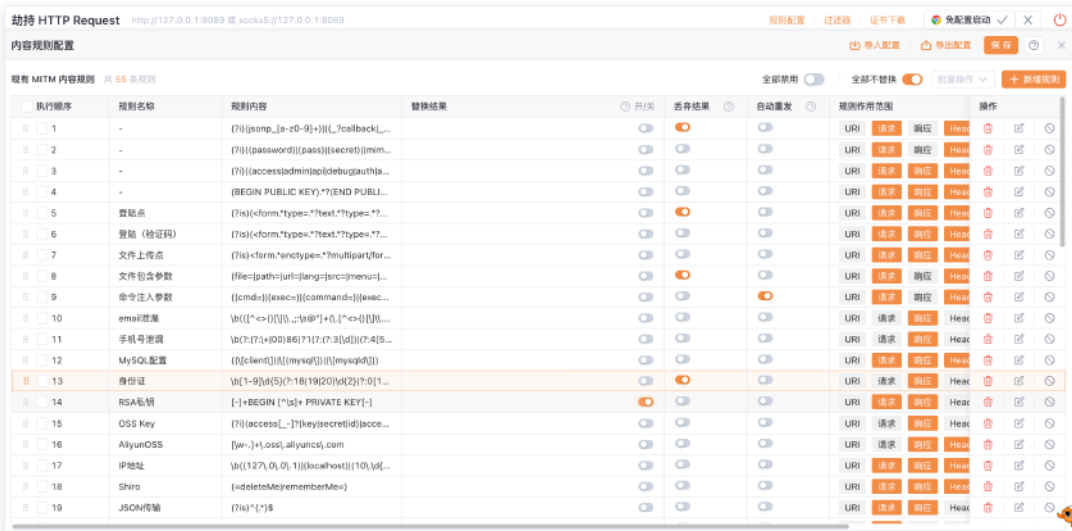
劫持 HTTP Request http://127.0.0.1:8089 或 socks5://127.0.0.1:8089

规则配置 过滤器 证书下载 免配置启动

内容规则配置

导入配置 导出配置 保存

现有 MITM 内容规则 共 55 条规则

全部禁用 全部不替换 批量操作 + 新增规则

| 执行顺序 | 规则名称 | 规则内容 | 替换结果 | 开/关 | 丢弃结果 | 自动重发 | 规则作用范围 | 操作 |
|---|---|---|---|---|---|---|---|---|
| 1 | - | (?i)(jsonp_[a-z0-9]+)\|((_?callback\|_... | | | | | URI 请求 响应 Hea | |
| 2 | - | (?i)((password)\|(pass)\|(secret)\|(mim... | | | | | URI 请求 响应 Hea | |
| 3 | - | (?i)((access\|admin\|api\|debug\|auth\|a... | | | | | URI 请求 响应 Hea | |
| 4 | - | (BEGIN PUBLIC KEY).*?(END PUBLI... | | | | | URI 请求 响应 Hea | |
| 5 | 登陆点 | (?is)(<form.*type=.*?text.*?type=.*?... | | | | | URI 请求 响应 Hea | |
| 6 | 登陆（验证码） | (?is)(<form.*type=.*?text.*?type=.*?... | | | | | URI 请求 响应 Hea | |
| 7 | 文件上传点 | (?is)<form.*enctype=.*?multipart/for... | | | | | URI 请求 响应 Hea | |
| 8 | 文件包含参数 | (file=\|path=\|url=\|lang=\|src=\|menu=\|... | | | | | URI 请求 响应 Hea | |
| 9 | 命令注入参数 | ((cmd=)\|(exec=)\|(command=)\|(exec... | | | | | URI 请求 响应 Hea | |
| 10 | email泄漏 | \b(([^<>()[\]\\.,;:\s@"]+(\.[^<>()[\]\\... | | | | | URI 请求 响应 Hea | |
| 11 | 手机号泄漏 | \b(?:(?:\+\|00)86)?1(?:(?:3[\d])\|(?:4[5... | | | | | URI 请求 响应 Hea | |
| 12 | MySQL配置 | (\[client\])\|(\[(mysql\])\|(\[mysqld\]) | | | | | URI 请求 响应 Hea | |
| 13 | 身份证 | \b[1-9]\d{5}(?:18\|19\|20)\d{2}(?:0[1... | | | | | URI 请求 响应 Hea | |
| 14 | RSA私钥 | [-]+BEGIN [^\s]+ PRIVATE KEY[-] | | | | | URI 请求 响应 Hea | |
| 15 | OSS Key | (?i)(access[_-]?(key\|secret\|id)\|acce... | | | | | URI 请求 响应 Hea | |
| 16 | AliyunOSS | [\w-.]+\.oss\.aliyuncs\.com | | | | | URI 请求 响应 Hea | |
| 17 | IP地址 | \b((127\.0\.0\.1)\|(localhost)\|(10\.\d{... | | | | | URI 请求 响应 Hea | |
| 18 | Shiro | (=deleteMe\|rememberMe=) | | | | | URI 请求 响应 Hea | |
| 19 | JSON传输 | (?is)^{.*}$ | | | | | URI 请求 响应 Hea | |